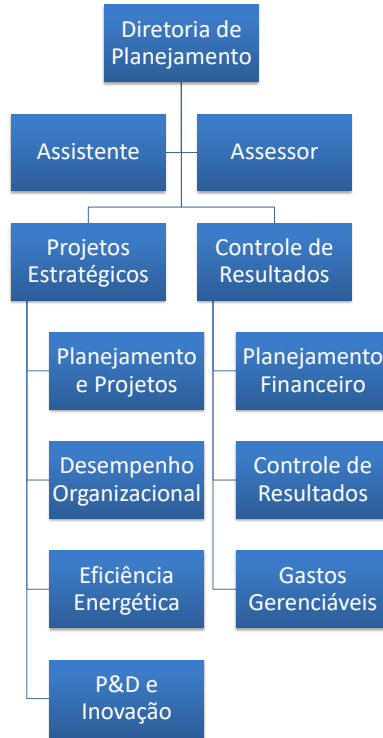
Diretoria de Planejamento

Assistente

Assessor

Projetos Estratégicos

Planejamento e Projetos

Desempenho Organizacional

Eficiência Energética

P&D e Inovação

Controle de Resultados

Planejamento Financeiro

Controle de Resultados

Gastos Gerenciáveis